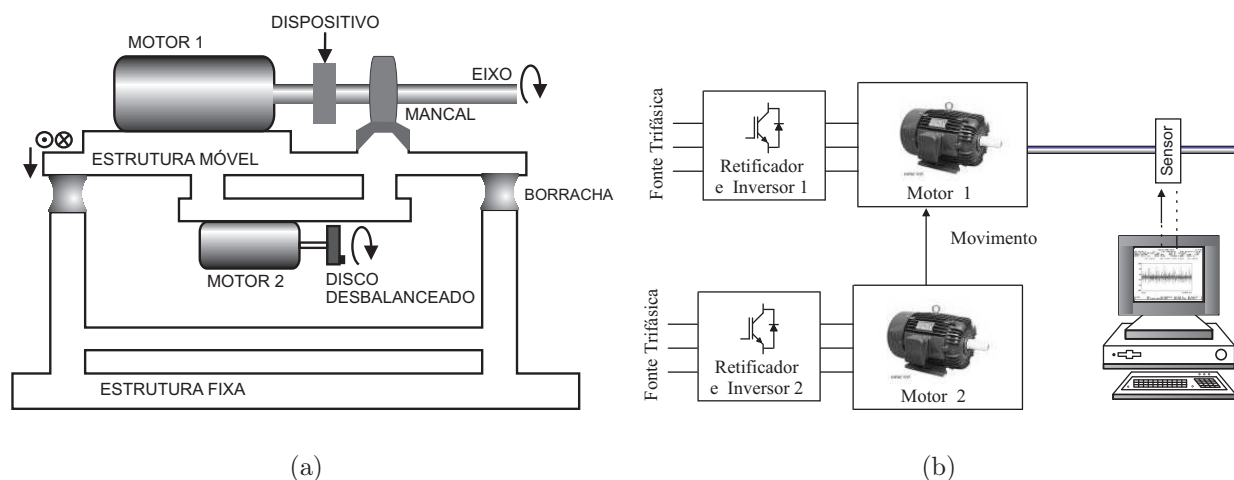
DISPOSITIVO

MOTOR 1

EIXO

MANCAL

ESTRUTURA MÓVEL

BORRACHA

MOTOR 2

DISCO DESBALANCEADO

ESTRUTURA FIXA

(a)

Fonte Trifásica

Retificador e Inversor 1

Motor 1

Sensor

Movimento

Fonte Trifásica

Retificador e Inversor 2

Motor 2

(b)